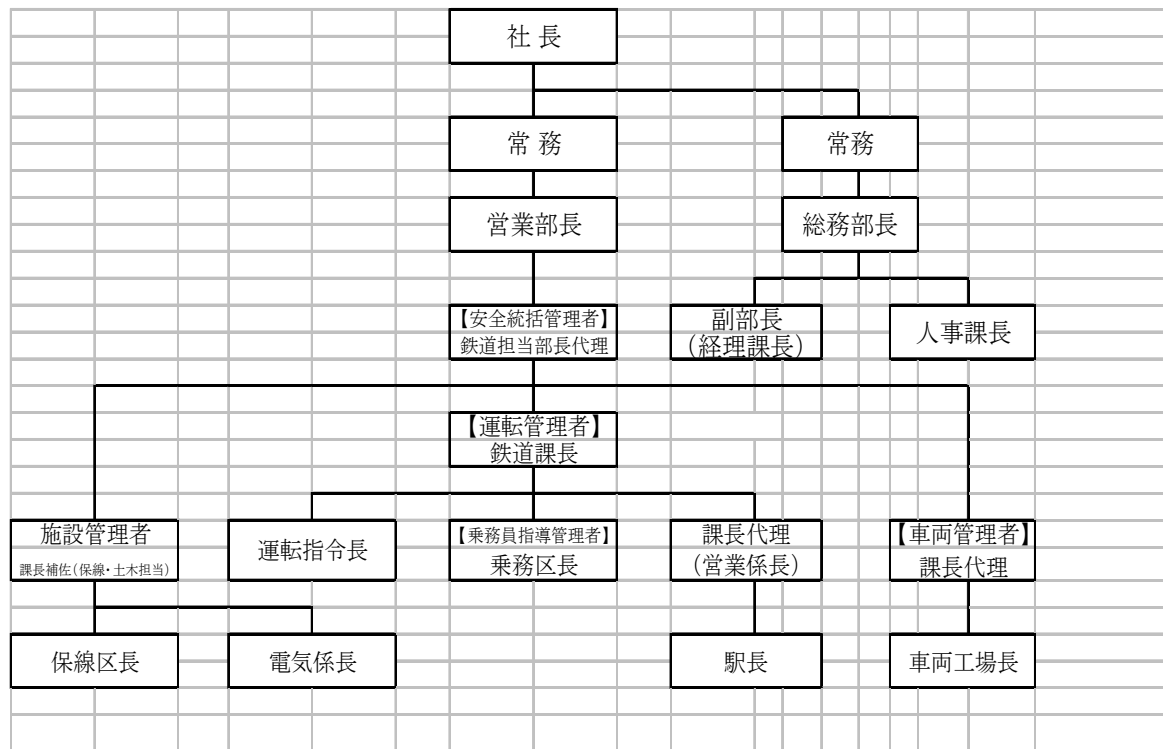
社 長

常 務

常務

営業部長

総務部長

【安全統括管理者】
鉄道担当部長代理

副部長
(経理課長)

人事課長

【運転管理者】
鉄道課長

施設管理者
課長補佐(保線・土木担当)

運転指令長

【乗務員指導管理者】
乗務区長

課長代理
(営業係長)

【車両管理者】
課長代理

保線区長

電気係長

駅長

車両工場長